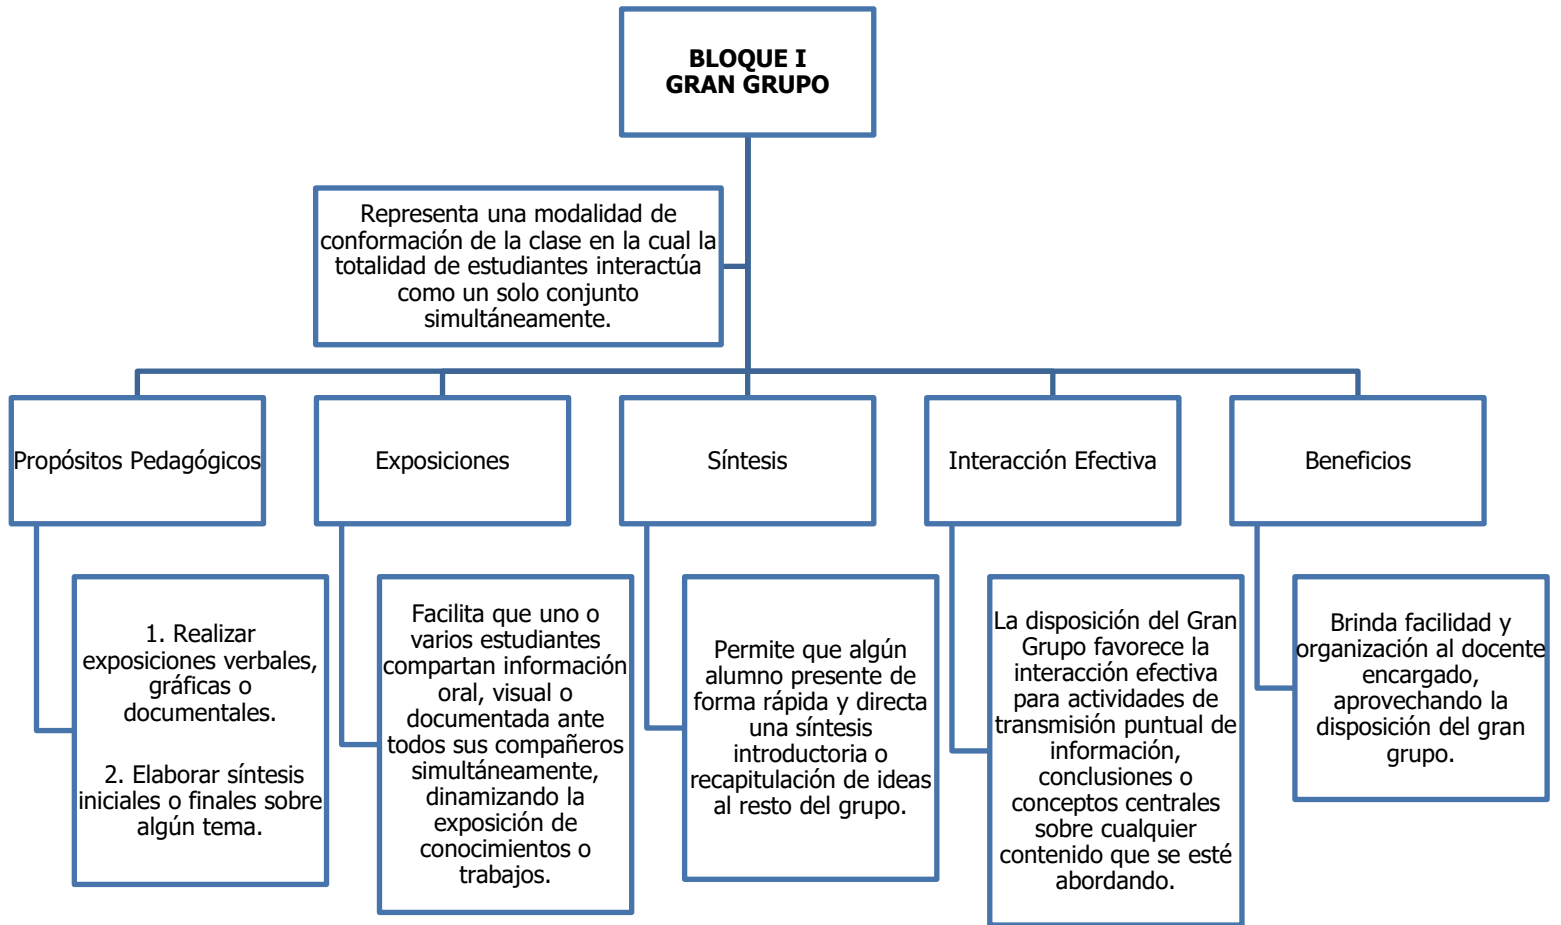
BLOQUE I
GRAN GRUPO

Representa una modalidad de conformación de la clase en la cual la totalidad de estudiantes interactúa como un solo conjunto simultáneamente.

Propósitos Pedagógicos

Exposiciones

Síntesis

Interacción Efectiva

Beneficios

1. Realizar exposiciones verbales, gráficas o documentales.

2. Elaborar síntesis iniciales o finales sobre algún tema.

Facilita que uno o varios estudiantes compartan información oral, visual o documentada ante todos sus compañeros simultáneamente, dinamizando la exposición de conocimientos o trabajos.

Permite que algún alumno presente de forma rápida y directa una síntesis introductoria o recapitulación de ideas al resto del grupo.

La disposición del Gran Grupo favorece la interacción efectiva para actividades de transmisión puntual de información, conclusiones o conceptos centrales sobre cualquier contenido que se esté abordando.

Brinda facilidad y organización al docente encargado, aprovechando la disposición del gran grupo.